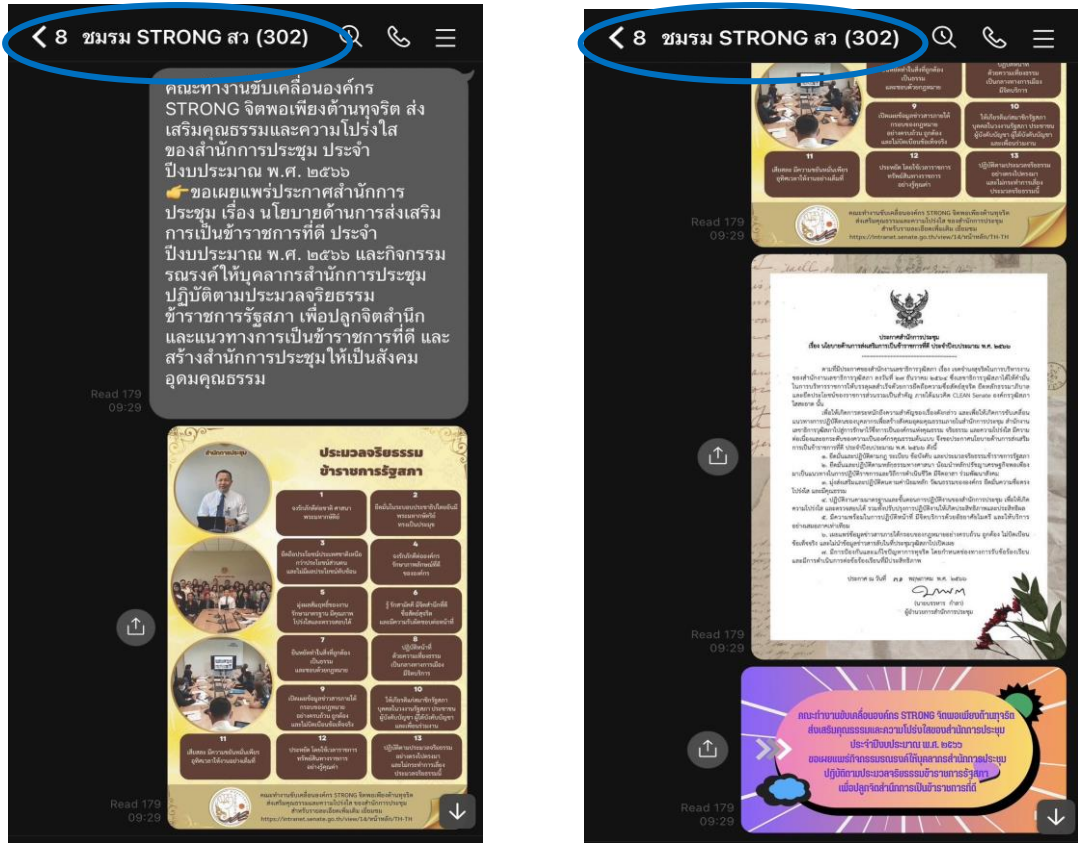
8 ชมรม STRONG สว (302)

คณะทำงานขับเคลื่อนองค์กร STRONG จิตพอเพียงต้านทุจริต ส่งเสริมคุณธรรมและความโปร่งใส ของสำนักการประชุม ประจำปีงบประมาณ พ.ศ. ๒๕๖๖
👉ขอเผยแพร่ประกาศสำนักการประชุม เรื่อง นโยบายด้านการส่งเสริมการเป็นข้าราชการที่ดี ประจำปีงบประมาณ พ.ศ. ๒๕๖๖ และกิจกรรมรณรงค์ให้บุคลากรสำนักการประชุมปฏิบัติตามประมวลจริยธรรมข้าราชการรัฐสภา เพื่อปลูกจิตสำนึกและแนวทางการเป็นข้าราชการที่ดี และสร้างสำนักการประชุมให้เป็นสังคมอุดมคุณธรรม

Read 179
09:29

ประมวลจริยธรรม
ข้าราชการรัฐสภา

1 2 3 4 5 6 7 8 9 10 11 12 13

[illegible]

https://intranet.senate.go.th/view/14/หน้าหลัก/TH-TH

Read 179
09:29

8 ชมรม STRONG สว (302)

9 10 11 12 13

Read 179
09:29

ประกาศสำนักการประชุม
เรื่อง นโยบายด้านการส่งเสริมการเป็นข้าราชการที่ดี ประจำปีงบประมาณ พ.ศ. ๒๕๖๖

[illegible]

Read 179
09:29

คณะทำงานขับเคลื่อนองค์กร STRONG จิตพอเพียงต้านทุจริต ส่งเสริมคุณธรรมและความโปร่งใสของสำนักการประชุม ประจำปีงบประมาณ พ.ศ. ๒๕๖๖
ขอเผยแพร่กิจกรรมรณรงค์ให้บุคลากรสำนักการประชุม ปฏิบัติตามประมวลจริยธรรมข้าราชการรัฐสภา เพื่อปลูกจิตสำนึกการเป็นข้าราชการที่ดี

Read 179
09:29